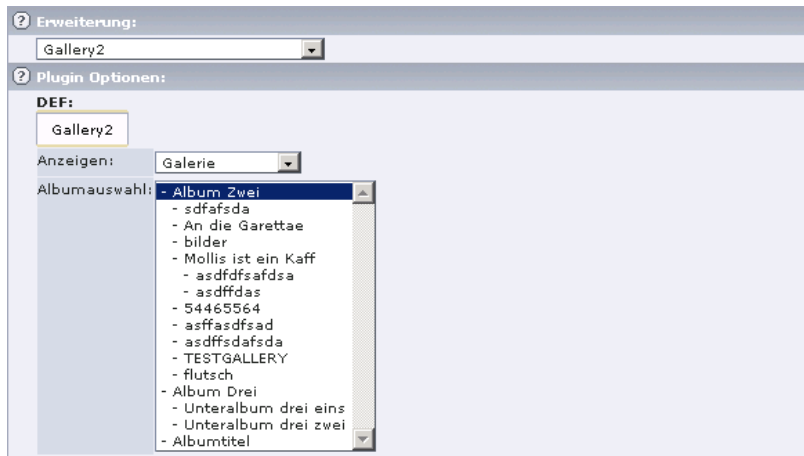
? Erweiterung:

Gallery2

? Plugin Optionen:

DEF:

Gallery2

Anzeigen: Galerie

Albumauswahl:
- Album Zwei
- sdfafsda
- An die Garettae
- bilder
- Mollis ist ein Kaff
- asdfdfsafdsa
- asdffdas
- 54465564
- asffasdfsad
- asdffsdafsda
- TESTGALLERY
- flutsch
- Album Drei
- Unteralbum drei eins
- Unteralbum drei zwei
- Albumtitel